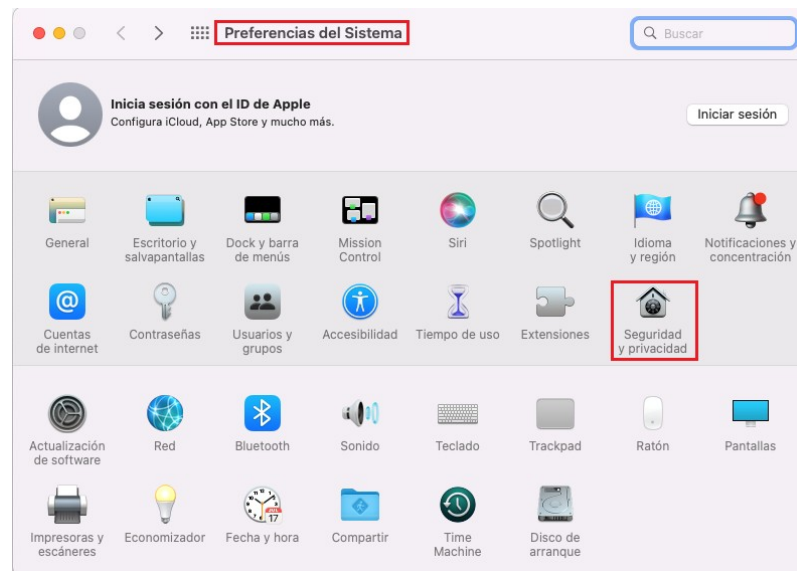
Preferencias del Sistema

Buscar

Inicia sesión con el ID de Apple
Configura iCloud, App Store y mucho más.

Iniciar sesión

General
Escritorio y salvapantallas
Dock y barra de menús
Mission Control
Siri
Spotlight
Idioma y región
Notificaciones y concentración

Cuentas de internet
Contraseñas
Usuarios y grupos
Accesibilidad
Tiempo de uso
Extensiones
Seguridad y privacidad

Actualización de software
Red
Bluetooth
Sonido
Teclado
Trackpad
Ratón
Pantallas

Impresoras y escáneres
Economizador
Fecha y hora
Compartir
Time Machine
Disco de arranque